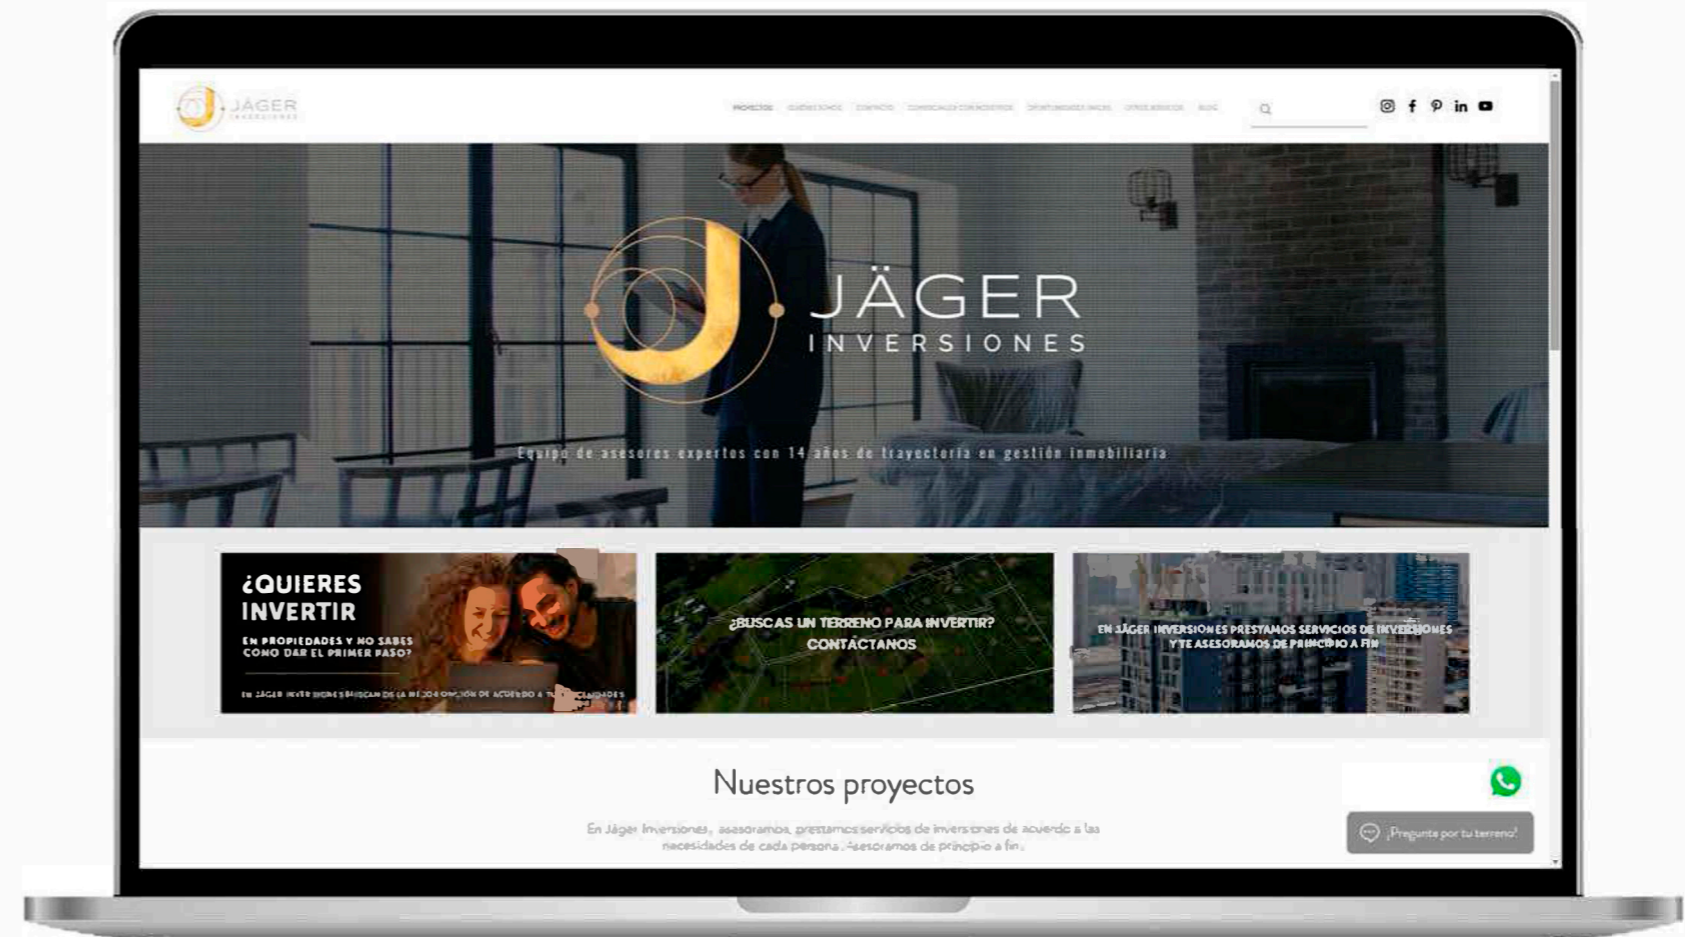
JÄGER INVERSIONES

PROYECTOS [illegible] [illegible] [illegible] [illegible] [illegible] BLOG

JÄGER
INVERSIONES

Equipo de asesores expertos con 14 años de trayectoria en gestión inmobiliaria

¿QUIERES INVERTIR
EN PROPIEDADES Y NO SABES COMO DAR EL PRIMER PASO?
EN JÄGER INVERSIONES BUSCAMOS LA MEJOR OPCIÓN DE ACUERDO A TUS NECESIDADES

¿BUSCAS UN TERRENO PARA INVERTIR? CONTÁCTANOS

EN JÄGER INVERSIONES PRESTAMOS SERVICIOS DE INVERSIONES Y TE ASESORAMOS DE PRINCIPIO A FIN

Nuestros proyectos

En Jäger Inversiones, asesoramos, prestamos servicios de inversiones de acuerdo a las necesidades de cada persona. Asesoramos de principio a fin.

¡Pregunta por tu terreno!